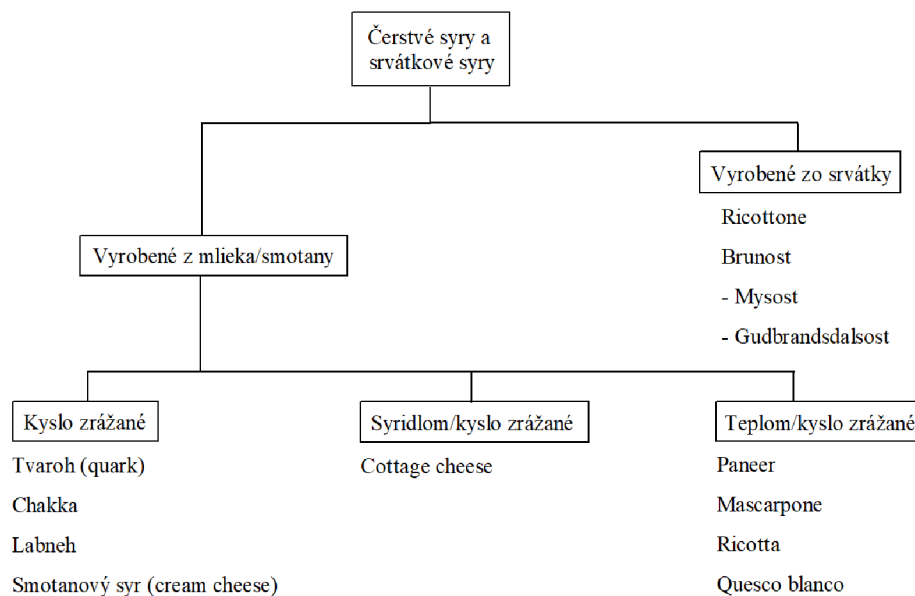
Čerstvé syry a srvátkové syry

Vyrobené zo srvátky

Ricottone

Brunost

- Mysost

- Gudbrandsdalsost

Vyrobené z mlieka/smotany

Kyslo zrážané

Tvaroh (quark)

Chakka

Labneh

Smotanový syr (cream cheese)

Syridlom/kyslo zrážané

Cottage cheese

Teplom/kyslo zrážané

Paneer

Mascarpone

Ricotta

Quesco blanco